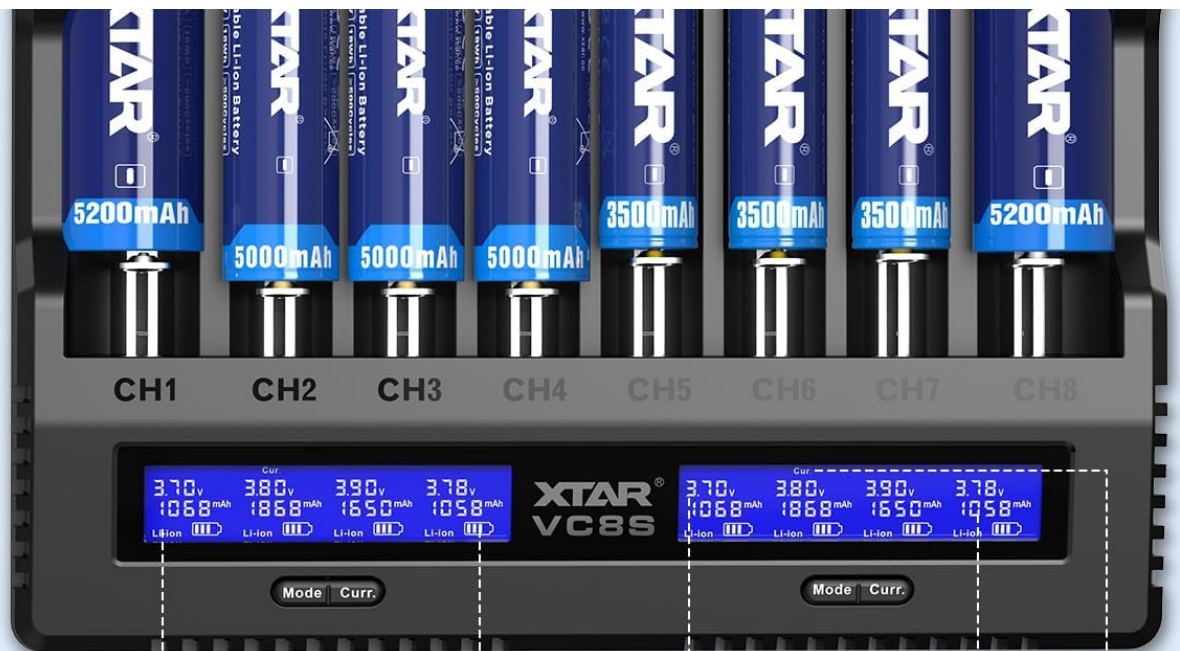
XTAR 5200mAh
XTAR ble Li-ion Battery 5000mAh
XTAR ble Li-ion Battery 5000mAh
XTAR ble Li-ion Battery 5000mAh
XTAR 3500mAh
XTAR 3500mAh
XTAR 3500mAh
XTAR 5200mAh

CH1 CH2 CH3 CH4 CH5 CH6 CH7 CH8

Cur.
3.70v 3.80v 3.90v 3.78v
1068mAh 1868mAh 1650mAh 1058mAh
Li-ion Li-ion Li-ion Li-ion

XTAR®
VC8S

Cur.
3.70v 3.80v 3.90v 3.78v
1068mAh 1868mAh 1650mAh 1058mAh
Li-ion Li-ion Li-ion Li-ion

Mode Curr.

Mode Curr.